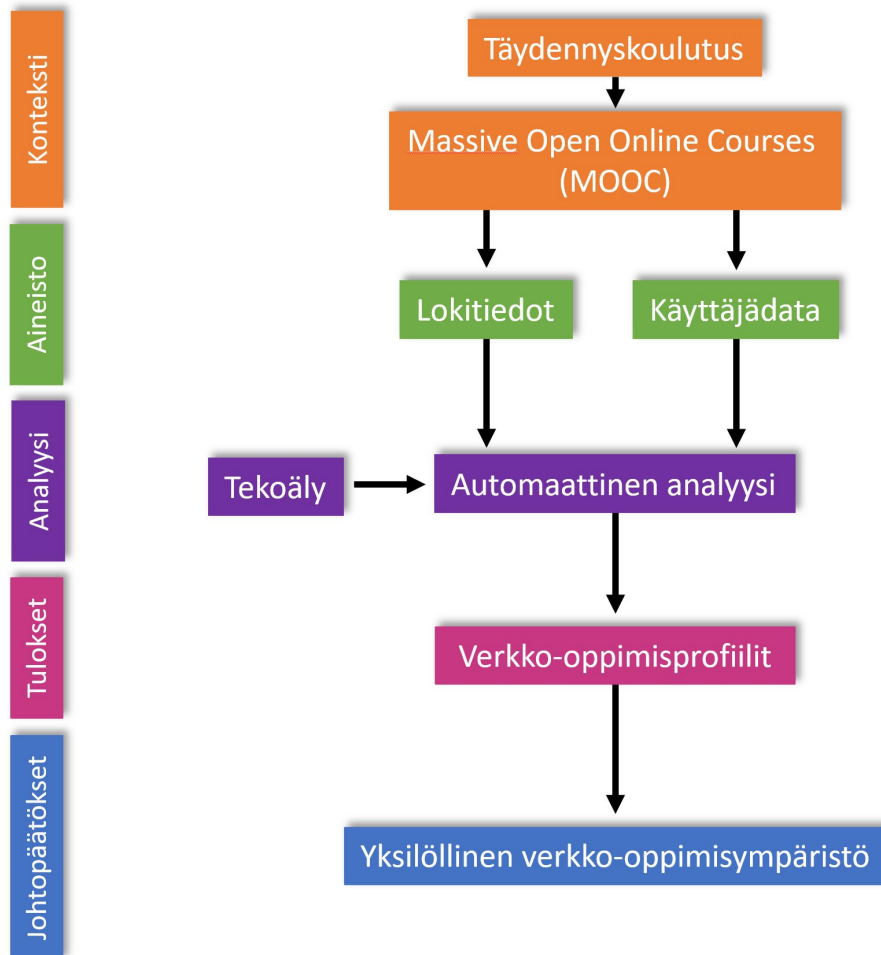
Konteksti

Aineisto

Analyysi

Tulokset

Johtopäätökset

Täydennyskoulutus

Massive Open Online Courses (MOOC)

Lokitiedot

Käyttäjädata

Tekoäly

Automaattinen analyysi

Verkko-oppimisprofiilit

Yksilöllinen verkko-oppimisympäristö